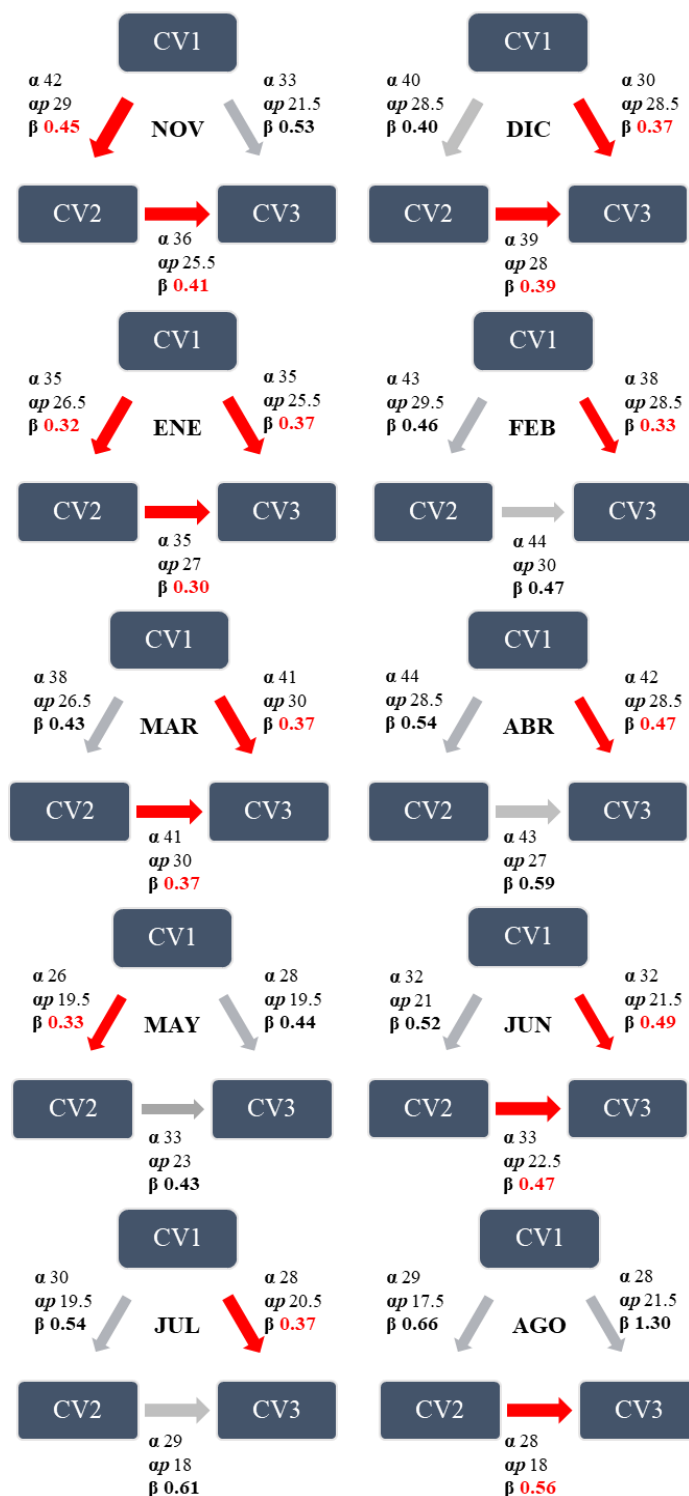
CV1

α 42
ap 29
β 0.45

NOV

α 33
ap 21.5
β 0.53

CV2

CV3

α 36
ap 25.5
β 0.41

CV1

α 40
ap 28.5
β 0.40

DIC

α 30
ap 28.5
β 0.37

CV2

CV3

α 39
ap 28
β 0.39

CV1

α 35
ap 26.5
β 0.32

ENE

α 35
ap 25.5
β 0.37

CV2

CV3

α 35
ap 27
β 0.30

CV1

α 43
ap 29.5
β 0.46

FEB

α 38
ap 28.5
β 0.33

CV2

CV3

α 44
ap 30
β 0.47

CV1

α 38
ap 26.5
β 0.43

MAR

α 41
ap 30
β 0.37

CV2

CV3

α 41
ap 30
β 0.37

CV1

α 44
ap 28.5
β 0.54

ABR

α 42
ap 28.5
β 0.47

CV2

CV3

α 43
ap 27
β 0.59

CV1

α 26
ap 19.5
β 0.33

MAY

α 28
ap 19.5
β 0.44

CV2

CV3

α 33
ap 23
β 0.43

CV1

α 32
ap 21
β 0.52

JUN

α 32
ap 21.5
β 0.49

CV2

CV3

α 33
ap 22.5
β 0.47

CV1

α 30
ap 19.5
β 0.54

JUL

α 28
ap 20.5
β 0.37

CV2

CV3

α 29
ap 18
β 0.61

CV1

α 29
ap 17.5
β 0.66

AGO

α 28
ap 21.5
β 1.30

CV2

CV3

α 28
ap 18
β 0.56